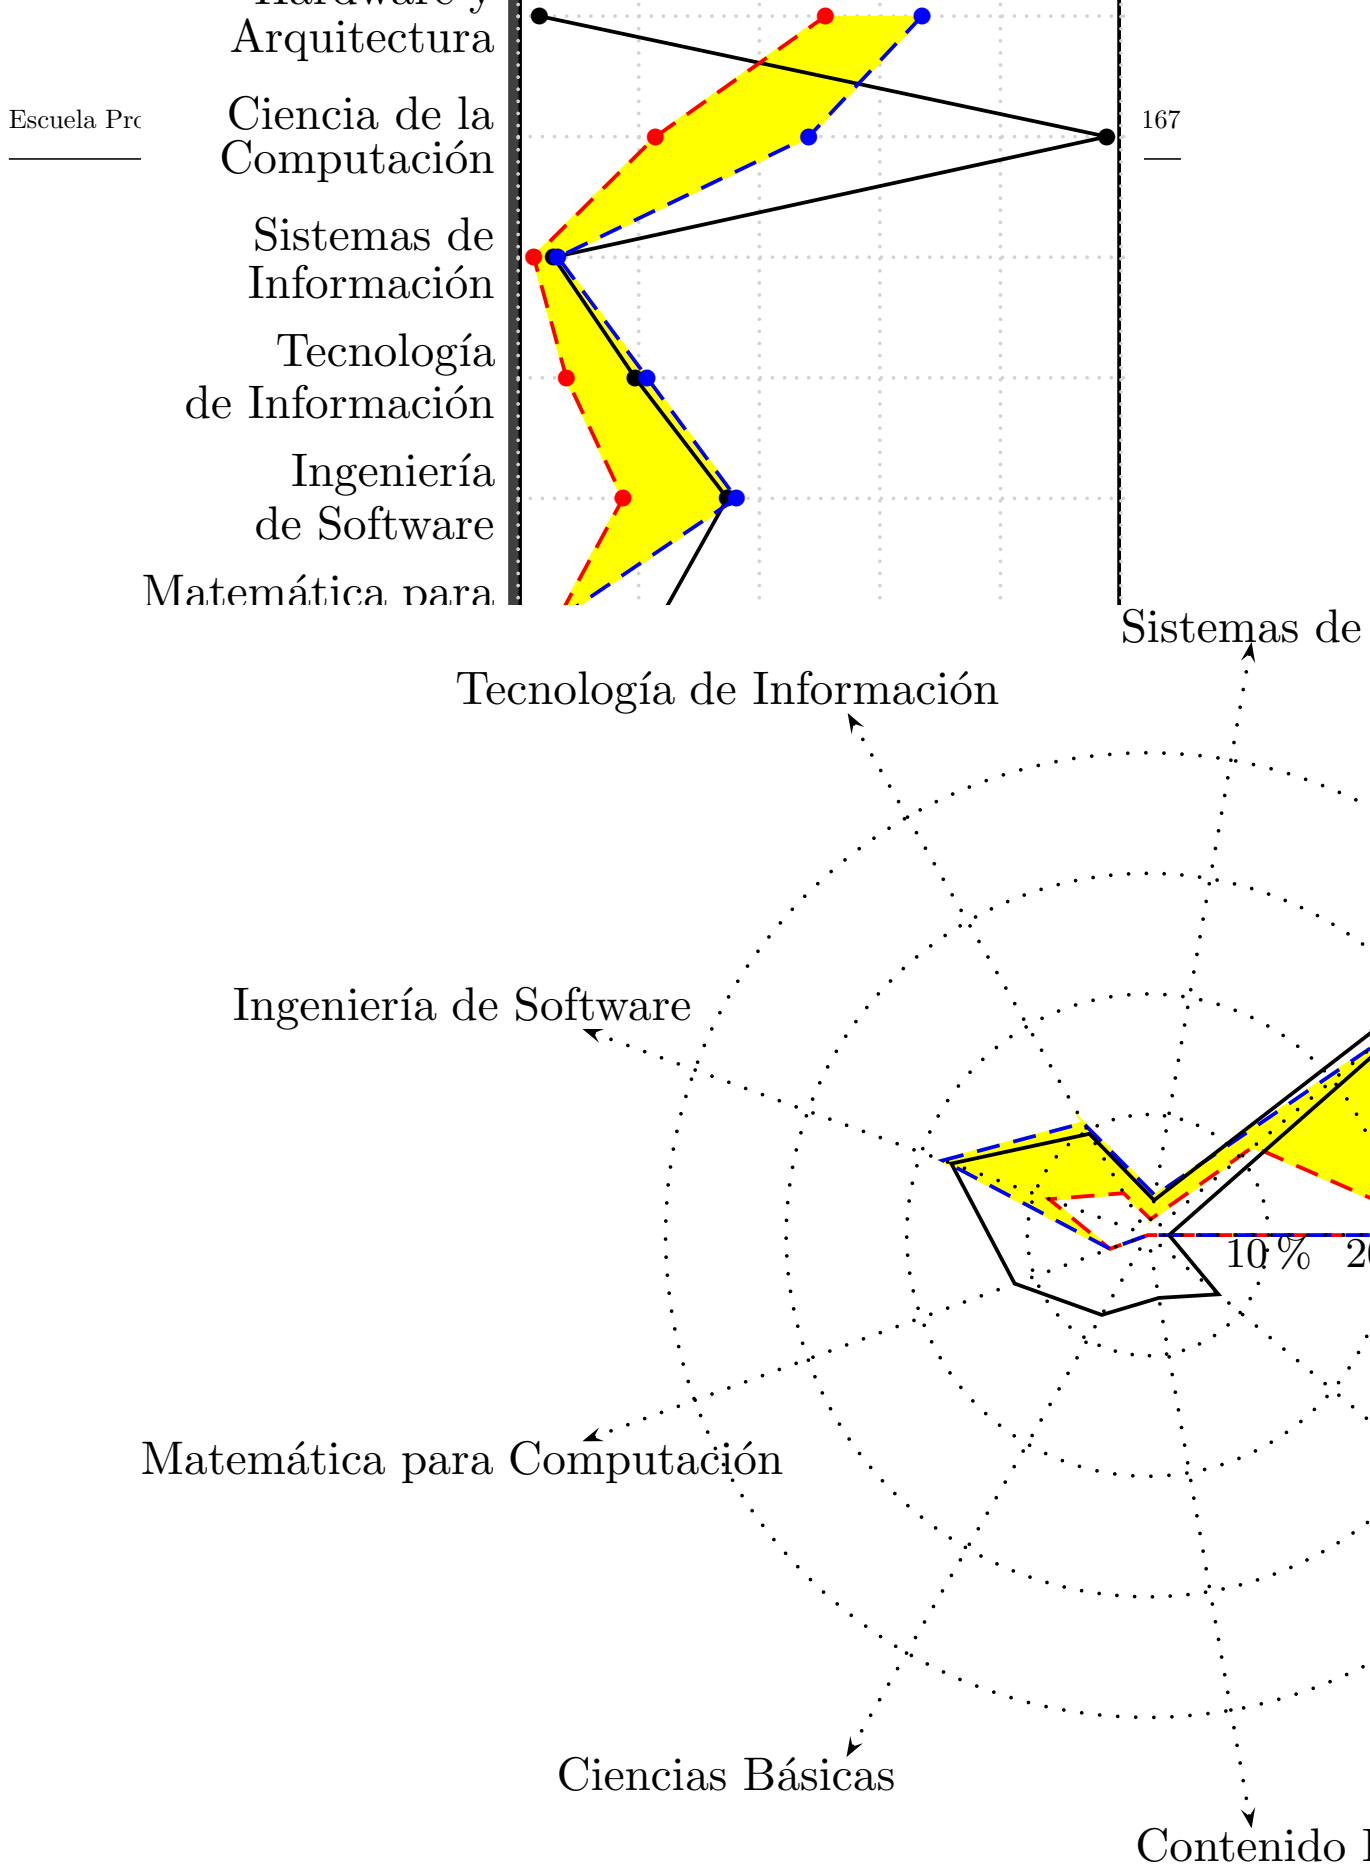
Hardware y
Arquitectura

Escuela Pro

Ciencia de la
Computación

167

Sistemas de
Información

Tecnología
de Información

Ingeniería
de Software

Matemática para

Sistemas de

Tecnología de Información

Ingeniería de Software

10 %

20

Matemática para Computación

Ciencias Básicas

Contenido